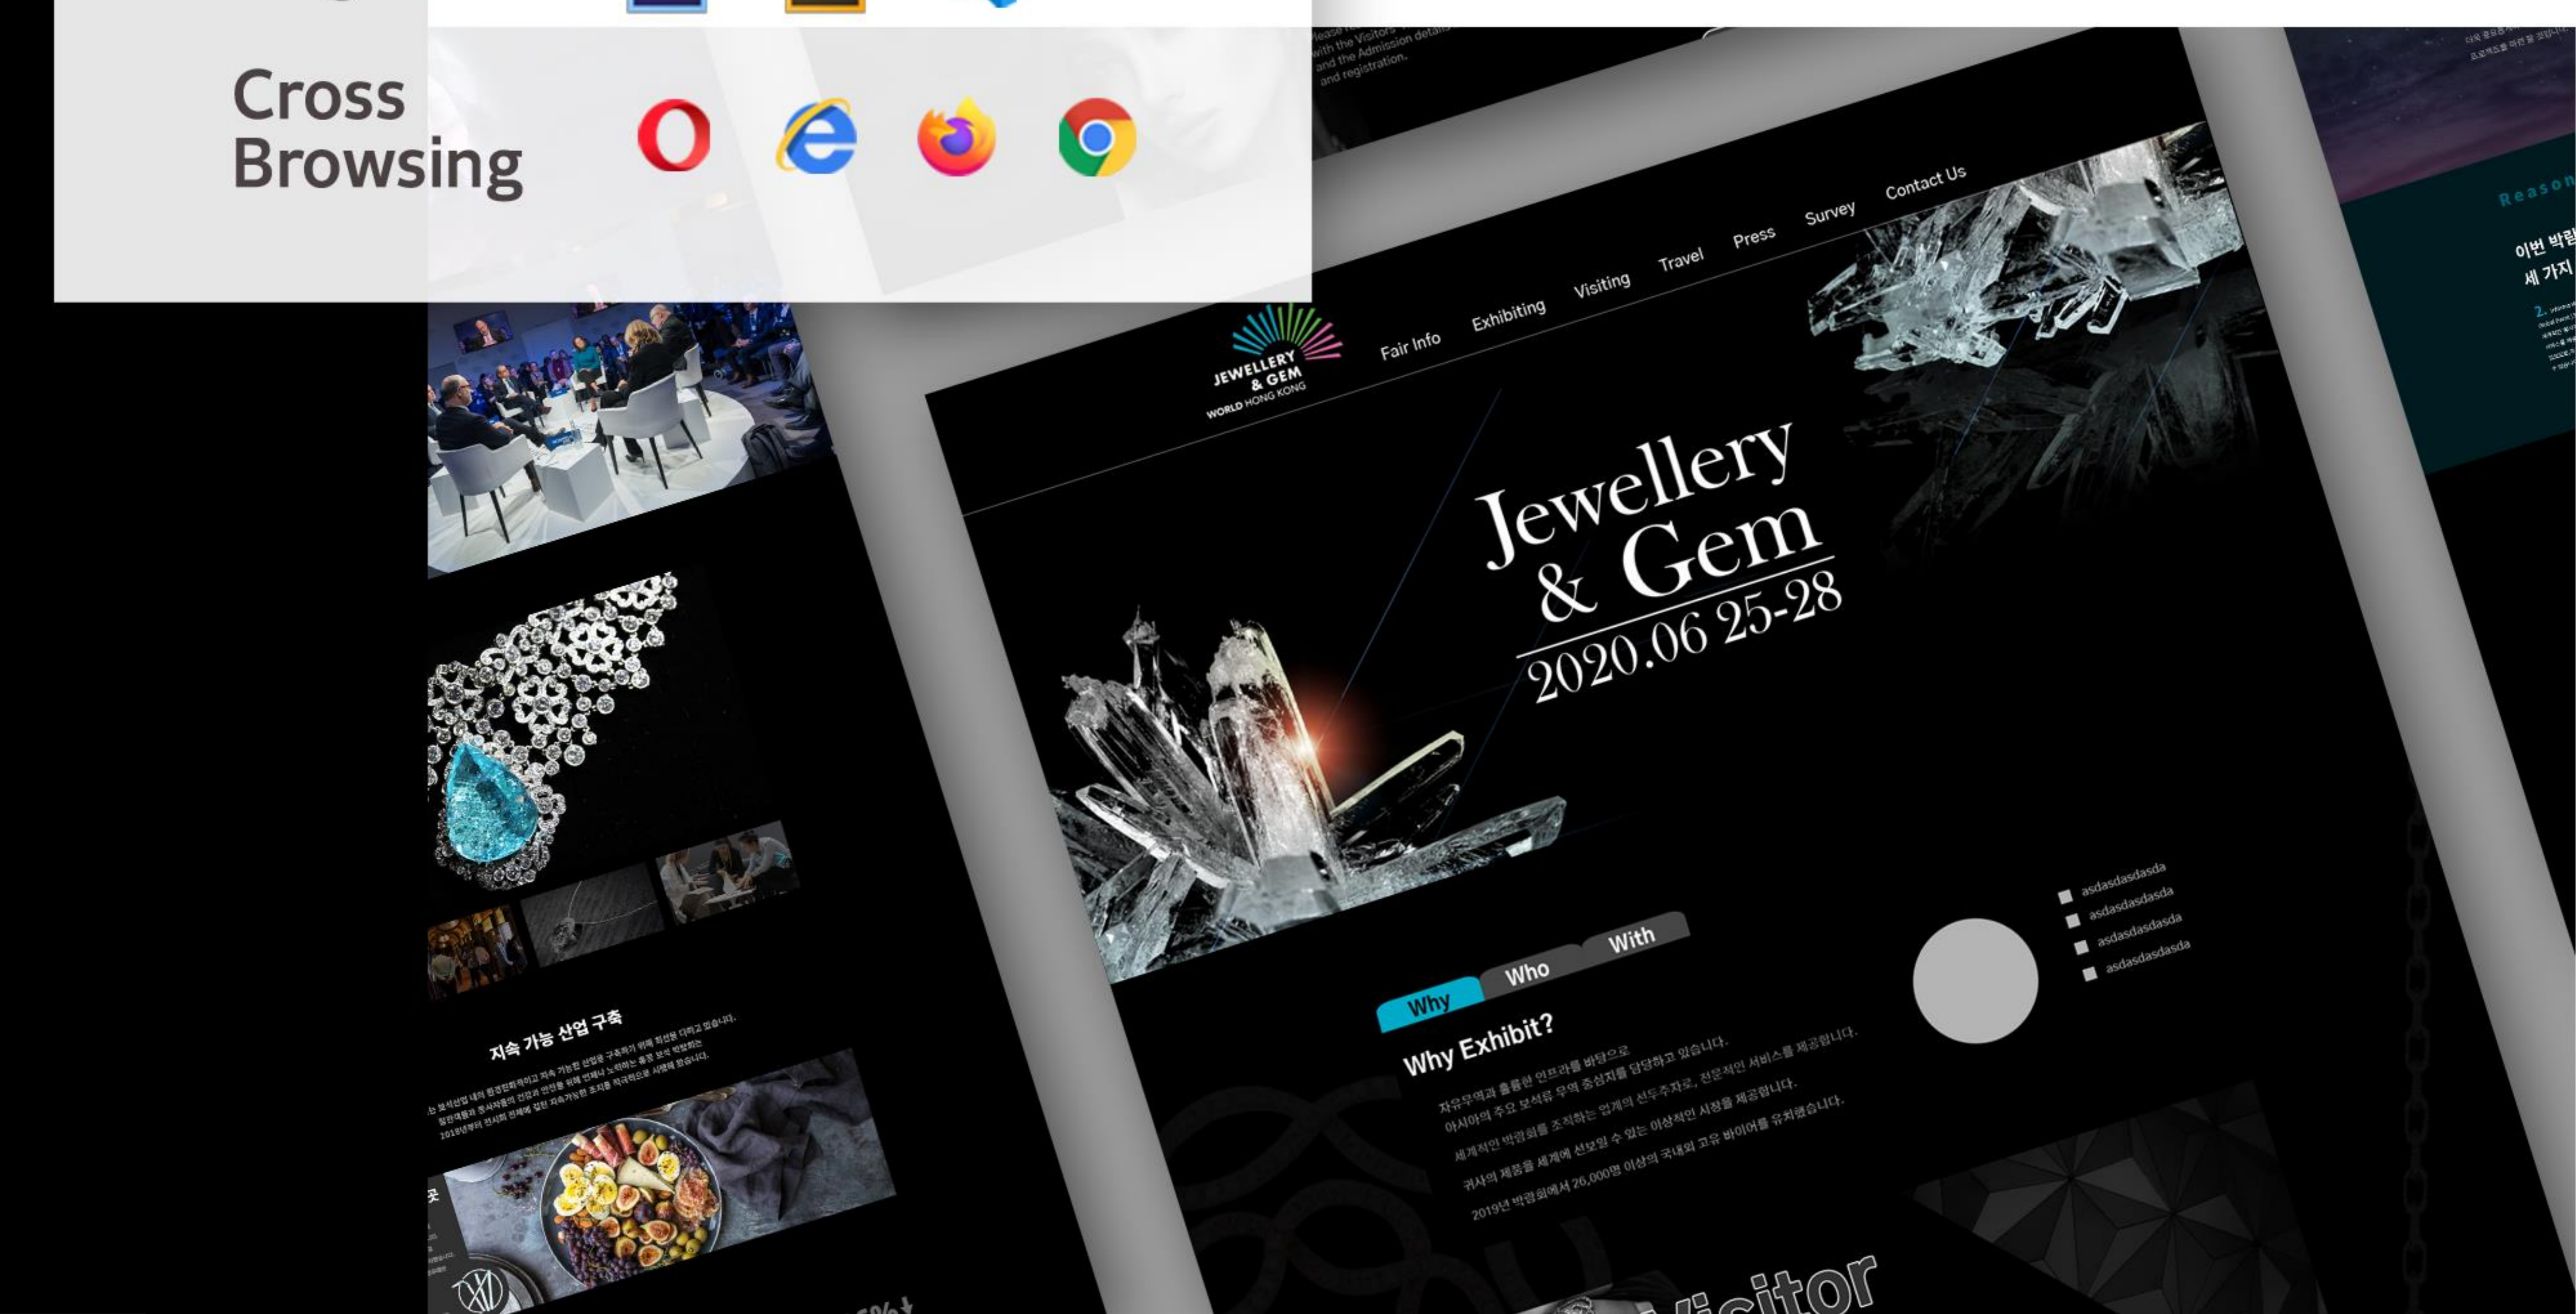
Cross
Browsing

Please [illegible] with the Visitors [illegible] and the Admission details and registration.

JEWELLERY & GEM WORLD HONG KONG

Fair Info Exhibiting Visiting Travel Press Survey Contact Us

Jewellery & Gem
2020.06 25-28

asdasdasdasda
asdasdasdasda
asdasdasdasda
asdasdasdasda

Why Who With

Why Exhibit?

자유무역과 훌륭한 인프라를 바탕으로
아시아의 주요 보석류 무역 중심지를 담당하고 있습니다.
세계적인 박람회를 조직하는 업계의 선두주자로, 전문적인 서비스를 제공합니다.
귀사의 제품을 세계에 선보일 수 있는 이상적인 시장을 제공합니다.
2019년 박람회에서 26,000명 이상의 국내외 고유 바이어를 유치했습니다.

Visitor

지속 가능 산업 구축

Reason

이번 박람
세 가지